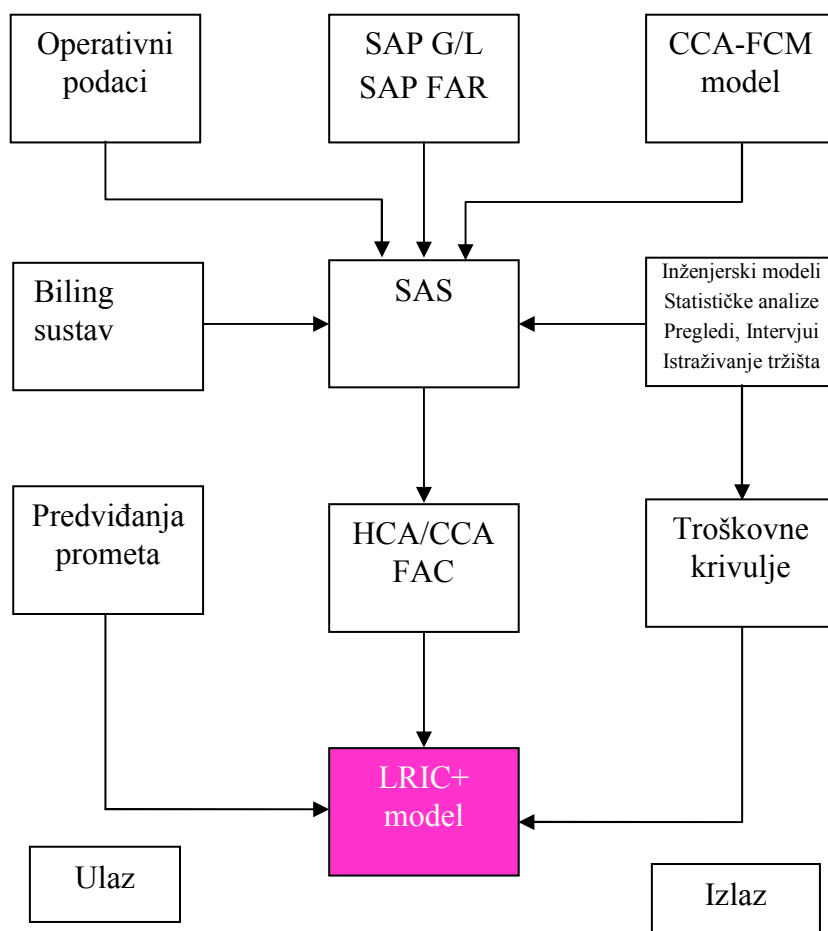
Operativni podaci

SAP G/L
SAP FAR

CCA-FCM model

Biling sustav

SAS

Inženjerski modeli
Statističke analize
Pregledi, Intervjui
Istraživanje tržišta

Predviđanja prometa

HCA/CCA
FAC

Troškovne krivulje

LRIC+ model

Ulaz

Izlaz